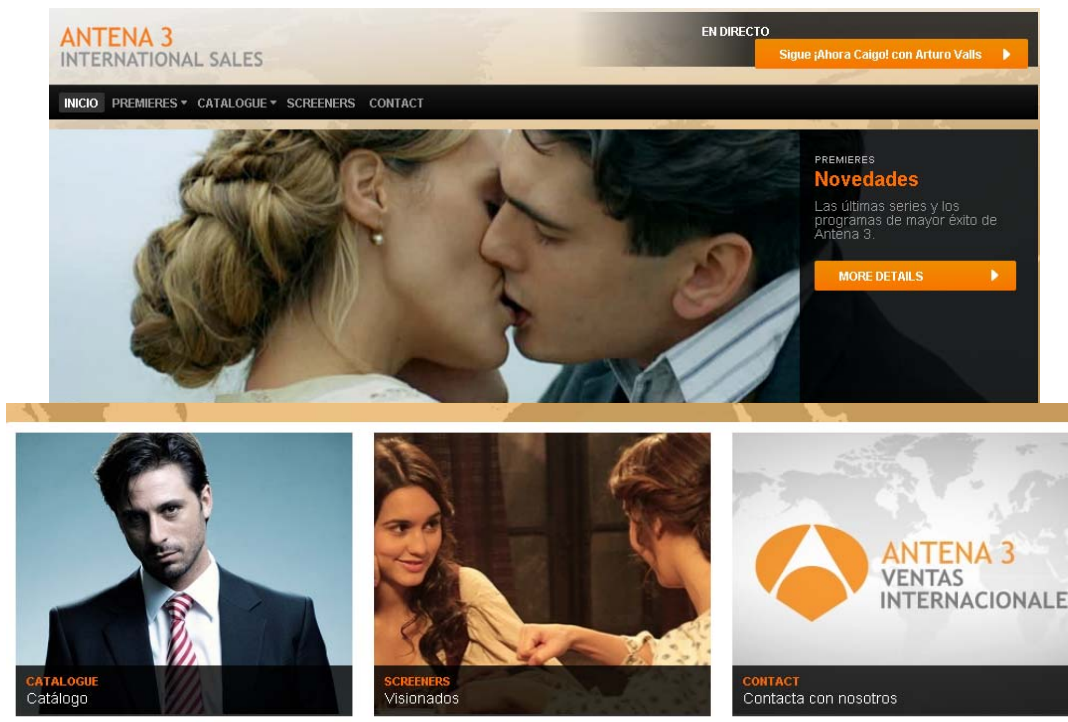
ANTENA 3
INTERNATIONAL SALES

EN DIRECTO
Sigue ¡Ahora Caigo! con Arturo Valls

INICIO PREMIERES CATALOGUE SCREENERS CONTACT

PREMIERES
Novedades
Las últimas series y los programas de mayor éxito de Antena 3.
MORE DETAILS

CATALOGUE
Catálogo

SCREENERS
Visionados

ANTENA 3
VENTAS
INTERNACIONALE

CONTACT
Contacta con nosotros